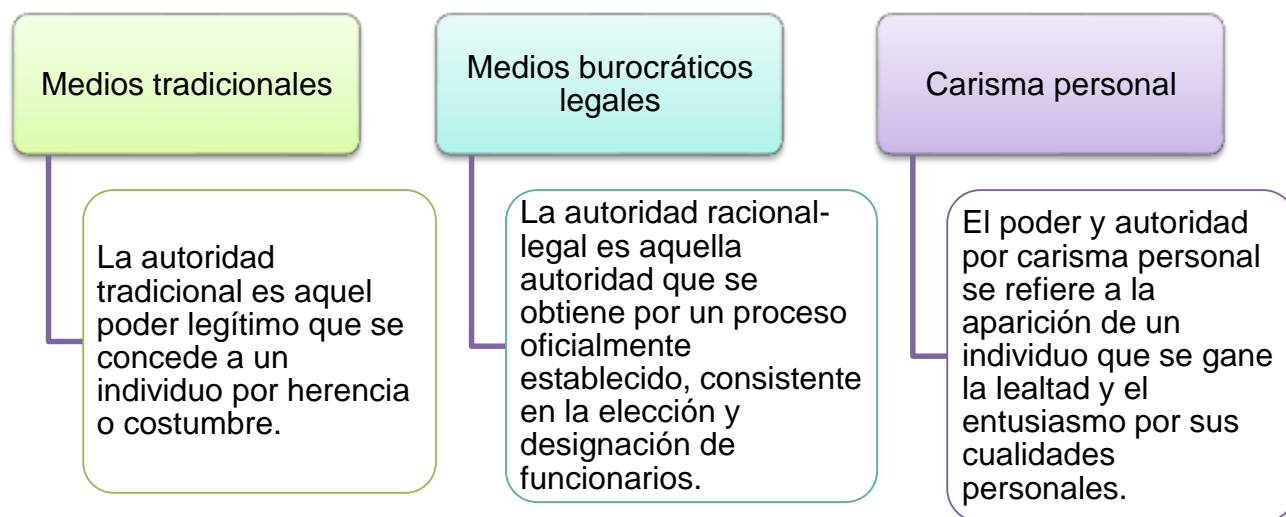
Medios tradicionales

La autoridad tradicional es aquel poder legítimo que se concede a un individuo por herencia o costumbre.

Medios burocráticos legales

La autoridad racional-legal es aquella autoridad que se obtiene por un proceso oficialmente establecido, consistente en la elección y designación de funcionarios.

Carisma personal

El poder y autoridad por carisma personal se refiere a la aparición de un individuo que se gane la lealtad y el entusiasmo por sus cualidades personales.